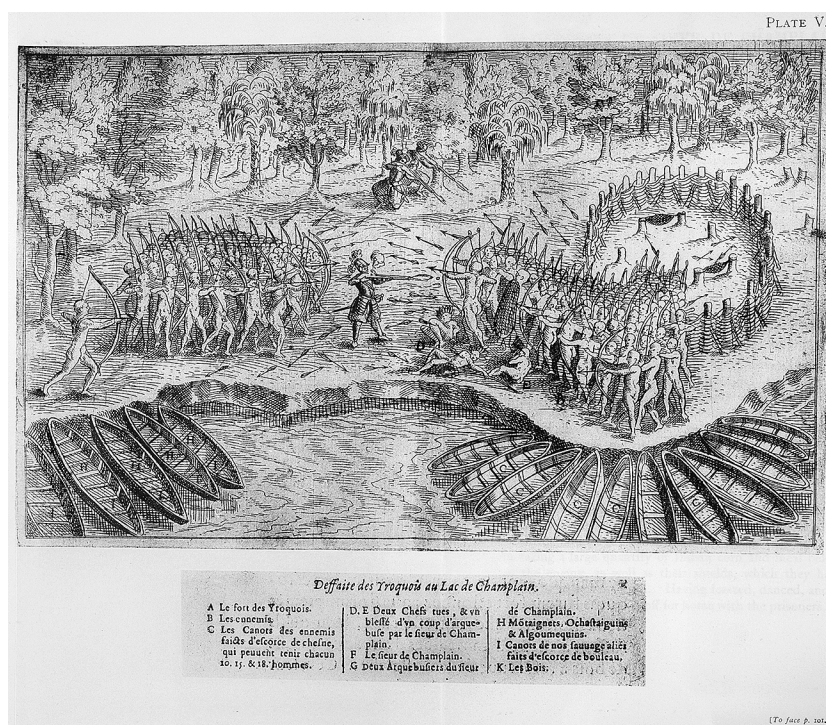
PLATE V

Deffaite des Yroquois au Lac de Champlain.

A Le fort des Yroquois.
B Les ennemis.
C Les Canots des ennemis faicts d'escorce de chesne, qui peuuent tenir chacun 10. 15. & 18. hommes.

D. E Deux Chefs tues, & vn blessé d'vn coup d'arquebuse par le sieur de Champlain.
F Le sieur de Champlain.
G Deux Arquebusiers du sieur de Champlain.

H Mótaignets, Ochastaiguins & Algoumequins.
I Canots de nos sauuage aliés faits d'escorce de bouleau.
K Les Bois.

(To face p. 101.